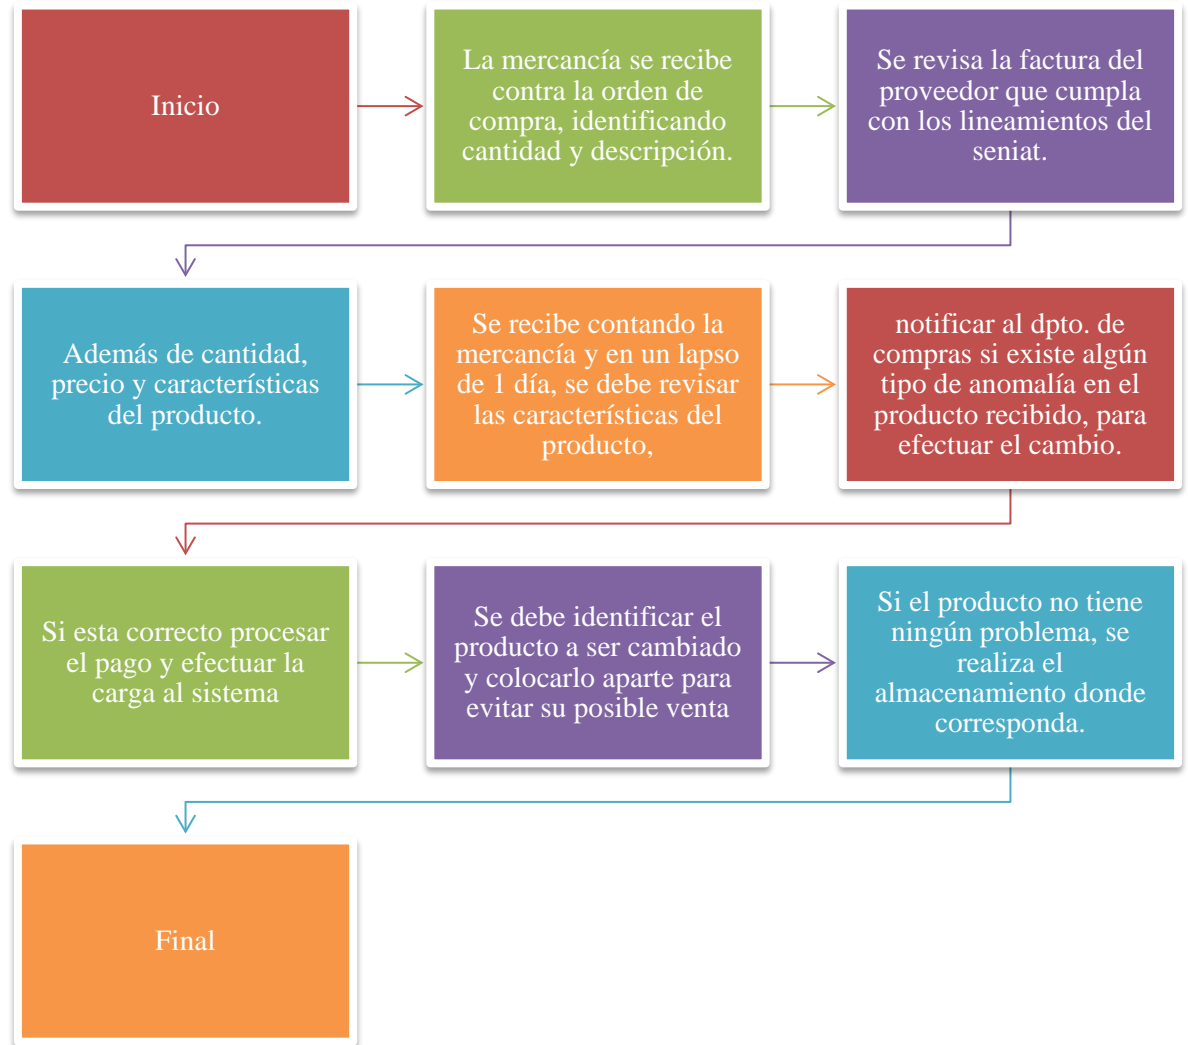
Inicio

La mercancía se recibe contra la orden de compra, identificando cantidad y descripción.

Se revisa la factura del proveedor que cumpla con los lineamientos del seniat.

Además de cantidad, precio y características del producto.

Se recibe contando la mercancía y en un lapso de 1 día, se debe revisar las características del producto,

notificar al dpto. de compras si existe algún tipo de anomalía en el producto recibido, para efectuar el cambio.

Si esta correcto procesar el pago y efectuar la carga al sistema

Se debe identificar el producto a ser cambiado y colocarlo aparte para evitar su posible venta

Si el producto no tiene ningún problema, se realiza el almacenamiento donde corresponda.

Final